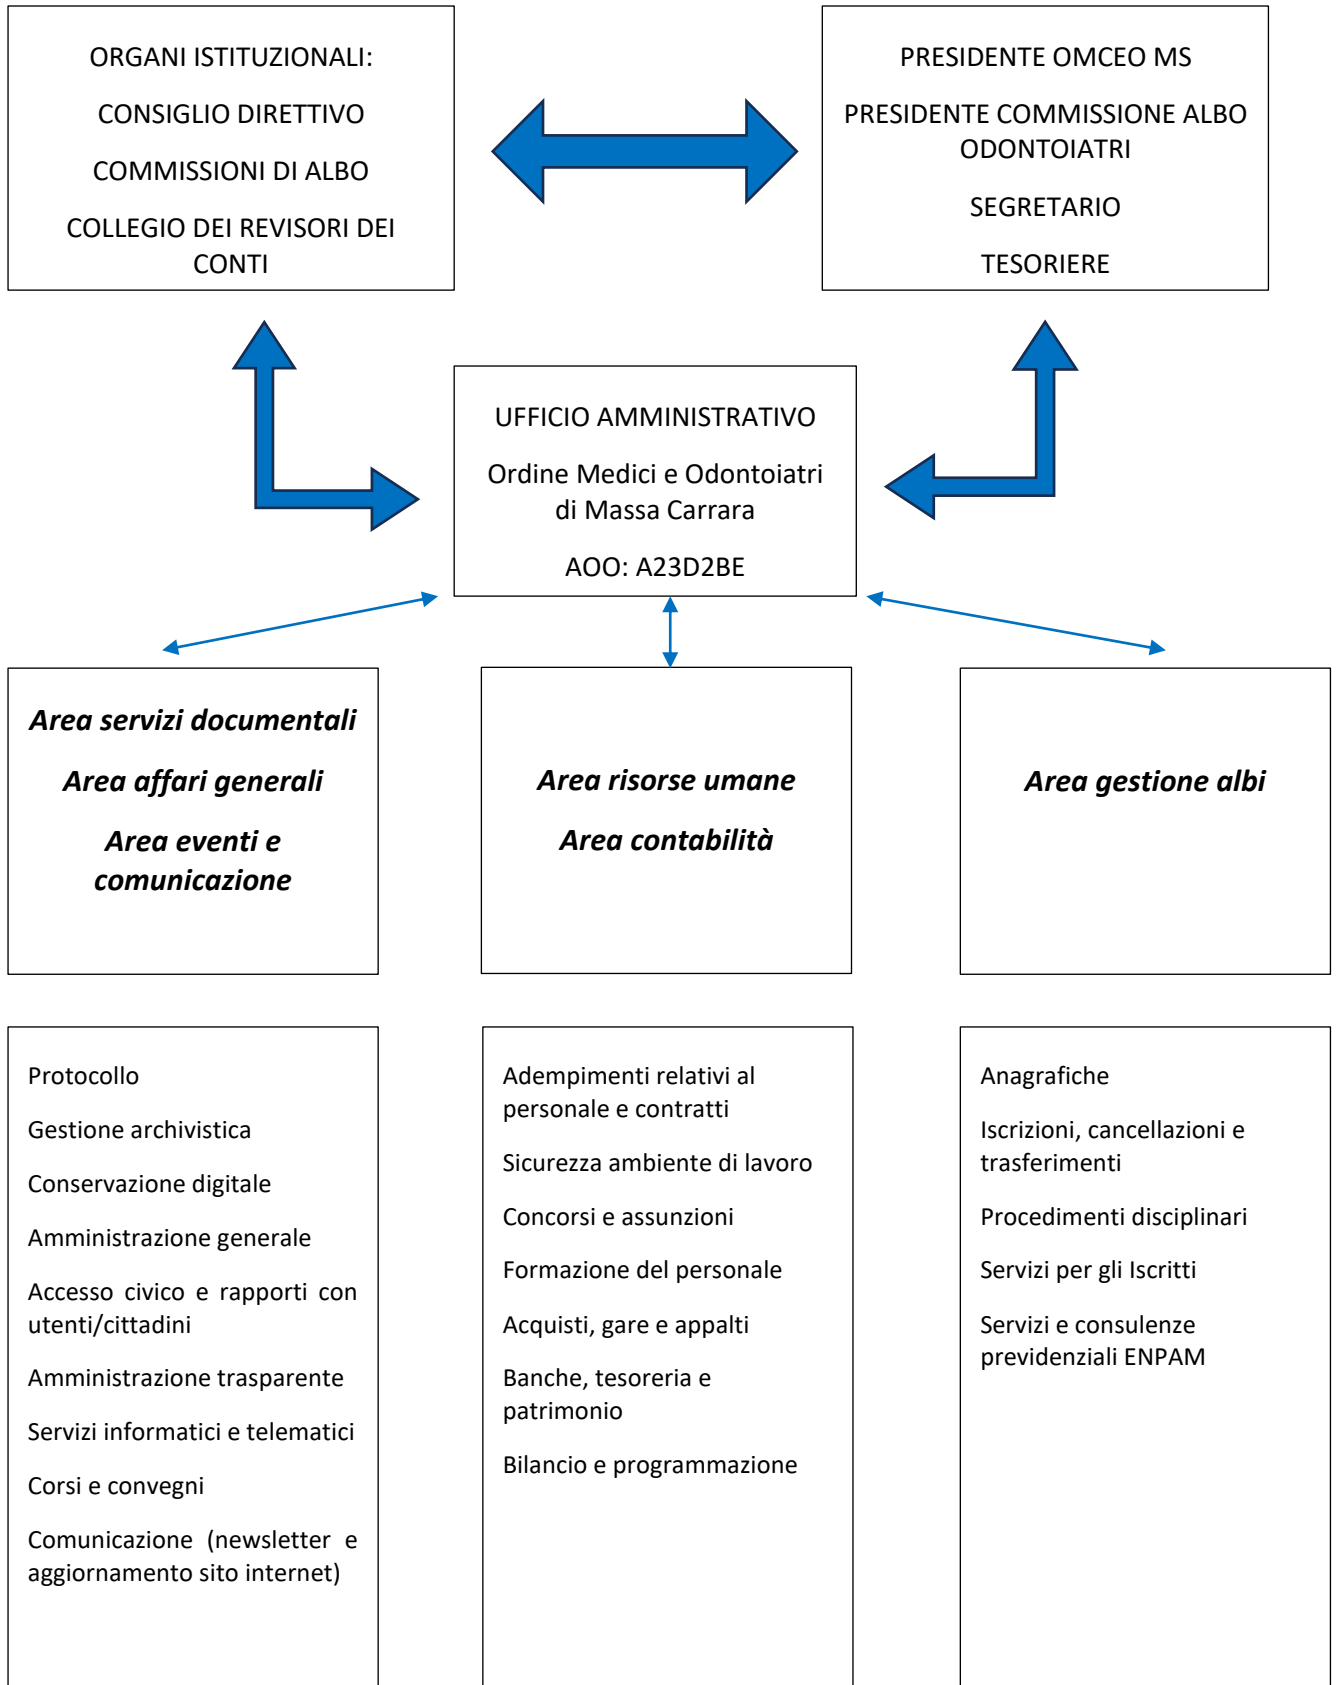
ORGANI ISTITUZIONALI:

CONSIGLIO DIRETTIVO

COMMISSIONI DI ALBO

COLLEGIO DEI REVISORI DEI CONTI

PRESIDENTE OMCEO MS

PRESIDENTE COMMISSIONE ALBO ODONTOIATRI

SEGRETARIO

TESORIERE

UFFICIO AMMINISTRATIVO

Ordine Medici e Odontoiatri di Massa Carrara

AOO: A23D2BE

***Area servizi documentali***

***Area affari generali***

***Area eventi e comunicazione***

***Area risorse umane***

***Area contabilità***

***Area gestione albi***

Protocollo

Gestione archivistica

Conservazione digitale

Amministrazione generale

Accesso civico e rapporti con utenti/cittadini

Amministrazione trasparente

Servizi informatici e telematici

Corsi e convegni

Comunicazione (newsletter e aggiornamento sito internet)

Adempimenti relativi al personale e contratti

Sicurezza ambiente di lavoro

Concorsi e assunzioni

Formazione del personale

Acquisti, gare e appalti

Banche, tesoreria e patrimonio

Bilancio e programmazione

Anagrafiche

Iscrizioni, cancellazioni e trasferimenti

Procedimenti disciplinari

Servizi per gli Iscritti

Servizi e consulenze previdenziali ENPAM